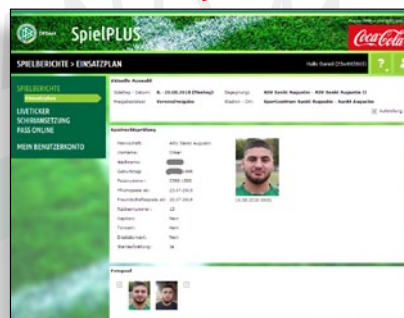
DFB SpielPLUS

Coca-Cola

SPIELBERICHTE > EINSATZPLAN

Hallo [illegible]

?

SPIELBERICHTE

LIVETICKER

SCHIRIANSETZUNG

PASS ONLINE

MEIN BENUTZERKONTO

Aktuelle Auswahl

Spieltag - Datum: 6. - 19.08.2018 (Montag)

Paarung: ASV Sankt Augustin - ASV Sankt Augustin 2

Mannschaftsart: Freundschaftsspiele

Stadion - Ort: Sportzentrum Sankt Augustin - Sankt Augustin

Spielerdetailansicht

Mannschaft: ASV Sankt Augustin

Vorname: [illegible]

Nachname: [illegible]

Geburtstag: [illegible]

Passnummer: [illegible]

Pflichtspiele ab: 23.07.2018

Freundschaftsspiele ab: 23.07.2018

Rückennummer: 10

Kapitän: Nein

Torwart: Nein

Eingewechselt: Nein

Startaufstellung: Ja

Foto

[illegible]